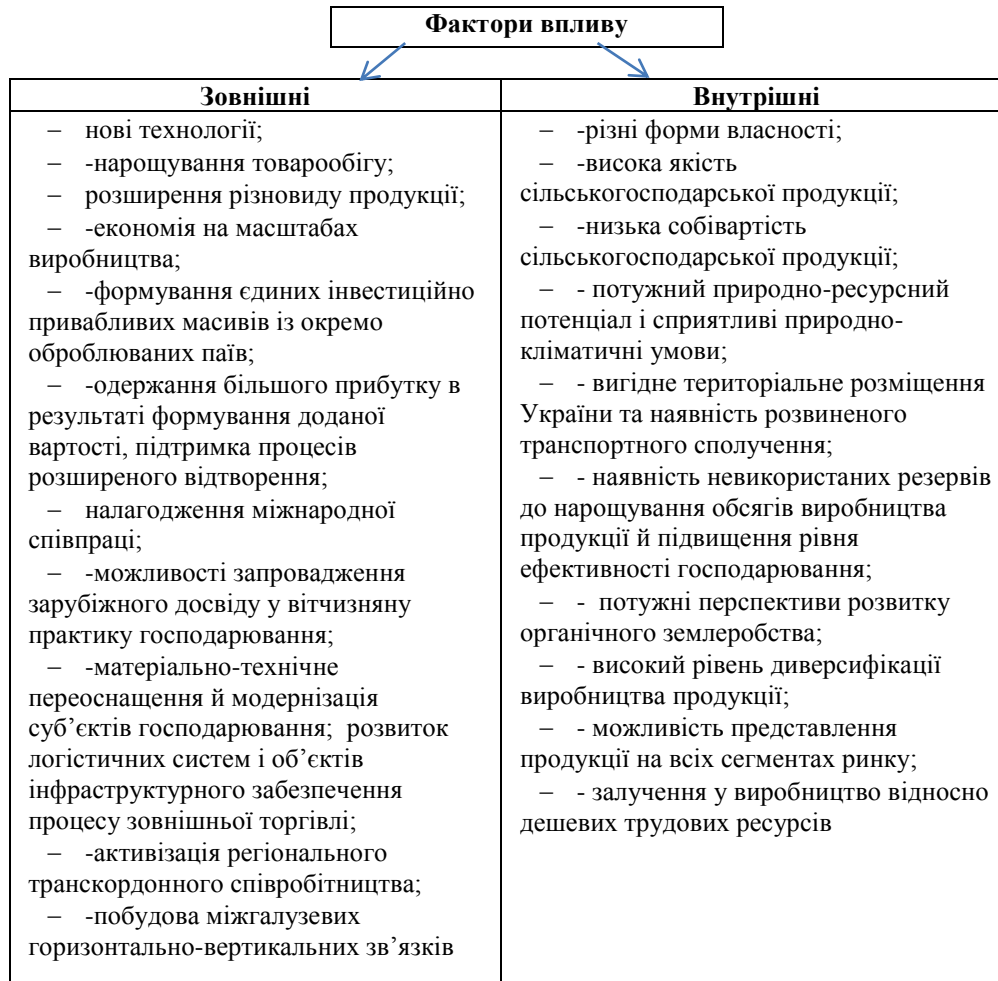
**Фактори впливу**

| Зовнішні | Внутрішні |
|---|---|
| – нові технології; – -нарощування товарообігу; – розширення різновиду продукції; – -економія на масштабах виробництва; – -формування єдиних інвестиційно привабливих масивів із окремо оброблюваних паїв; – -одержання більшого прибутку в результаті формування доданої вартості, підтримка процесів розширеного відтворення; – налагодження міжнародної співпраці; – -можливості запровадження зарубіжного досвіду у вітчизняну практику господарювання; – -матеріально-технічне переоснащення й модернізація суб'єктів господарювання; розвиток логістичних систем і об'єктів інфраструктурного забезпечення процесу зовнішньої торгівлі; – -активізація регіонального транскордонного співробітництва; – -побудова міжгалузевих горизонтально-вертикальних зв'язків | – -різні форми власності; – -висока якість сільськогосподарської продукції; – -низька собівартість сільськогосподарської продукції; – - потужний природно-ресурсний потенціал і сприятливі природно-кліматичні умови; – - вигідне територіальне розміщення України та наявність розвиненого транспортного сполучення; – - наявність невикористаних резервів до нарощування обсягів виробництва продукції й підвищення рівня ефективності господарювання; – - потужні перспективи розвитку органічного землеробства; – - високий рівень диверсифікації виробництва продукції; – - можливість представлення продукції на всіх сегментах ринку; – - залучення у виробництво відносно дешевих трудових ресурсів |